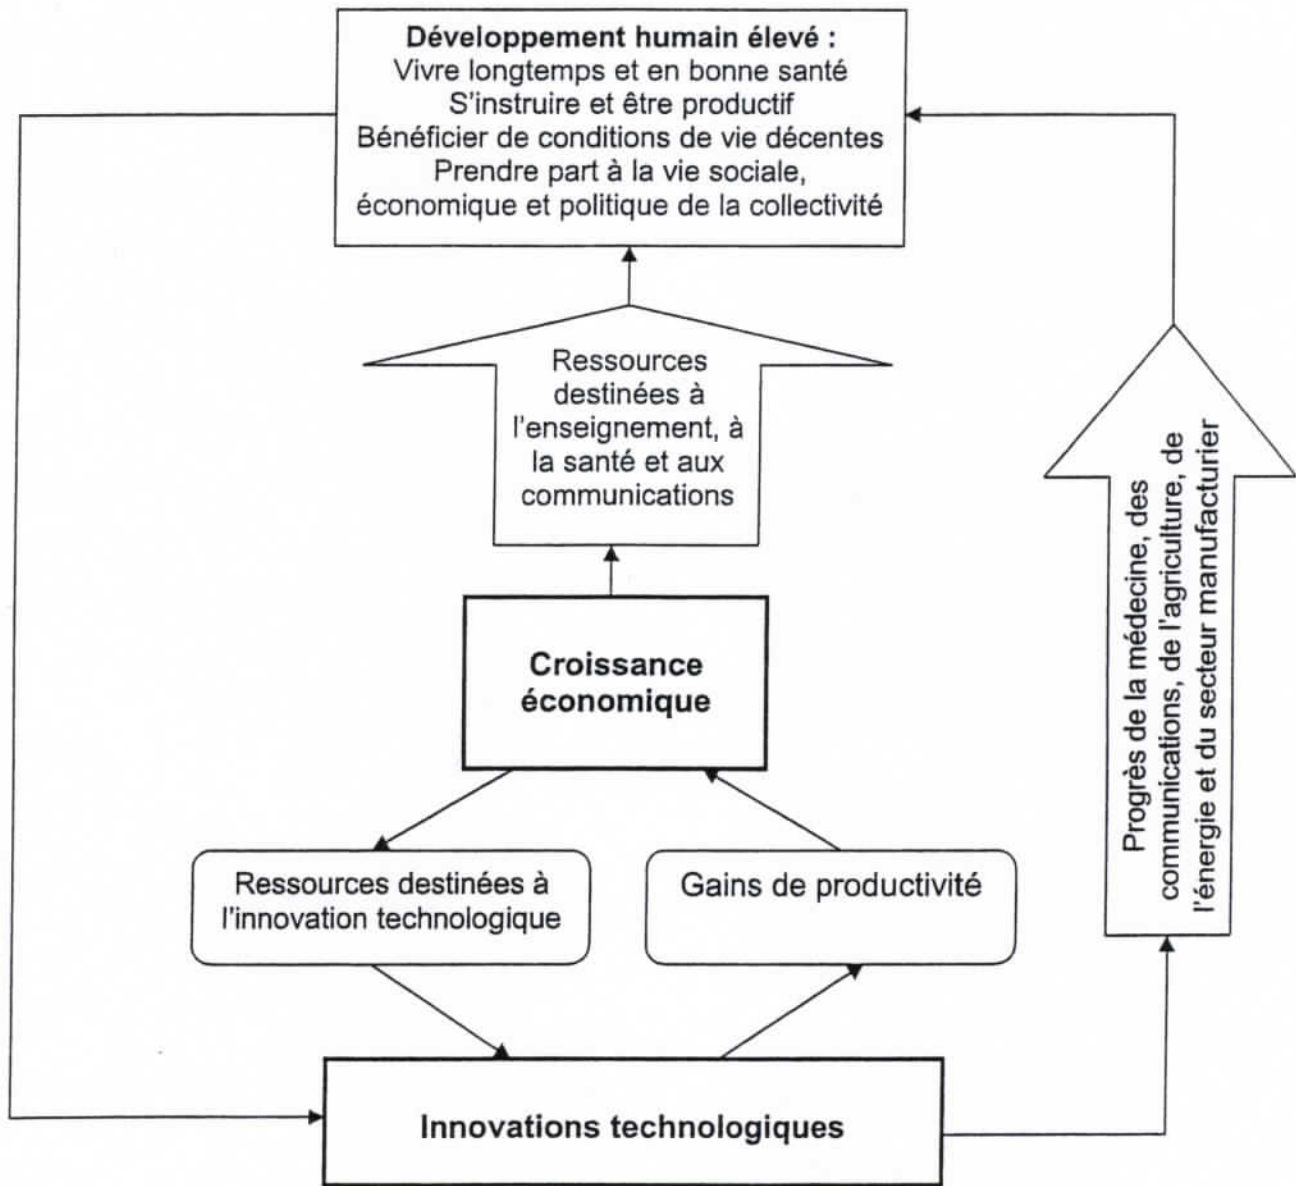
**Développement humain élevé :**
Vivre longtemps et en bonne santé
S'instruire et être productif
Bénéficier de conditions de vie décentes
Prendre part à la vie sociale, économique et politique de la collectivité

Ressources destinées à l'enseignement, à la santé et aux communications

Progrès de la médecine, des communications, de l'agriculture, de l'énergie et du secteur manufacturier

**Croissance économique**

Ressources destinées à l'innovation technologique

Gains de productivité

**Innovations technologiques**